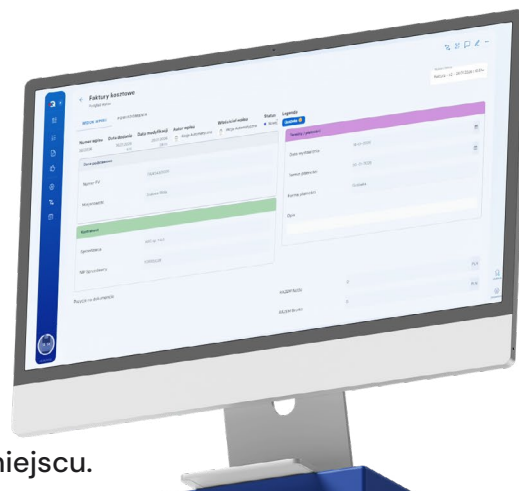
Faktury kosztowe

Wszystkie

Numer wpisu

Data dodania

Data modyfikacji

Autor wpisu

Właściciel wpisu

Status

Legenda

Dane podstawowe

Numer FV

Kontrahent

Sprzedawca

NIP Sprzedawcy

Data wystawienia

Termin płatności

Forma płatności

Opis

Pozycje na dokumencie

RAZEM Netto

RAZEM Brutto

miejscu.